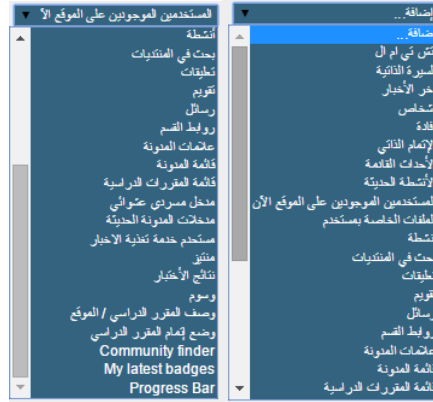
المستخدمين الموجودين على الموقع الآ ▼
أنشطة
بحث في المنتديات
تطبيقات
تقويم
رسائل
روابط القسم
علامات المدونة
قائمة المدونة
قائمة المقررات الدراسية
مدخل مسردي عشوائي
مدخلات المدونة الحديثة
مستخدم خدمة تغذية الأخبار
منتج
نتائج الأختبار
وسوم
وصف المقرر الدراسي / الموقع
وضع إتمام المقرر الدراسي
Community finder
My latest badges
Progress Bar

إضافة... ▼
إضافة...
تش تي ام ال
السيرة الذاتية
آخر الأخبار
أشخاص
إفادة
الإتمام الذاتي
الأحداث القادمة
الأنشطة الحديثة
المستخدمين الموجودين على الموقع الآن
الملفات الخاصة بمستخدم
أنشطة
بحث في المنتديات
تطبيقات
تقويم
رسائل
روابط القسم
علامات المدونة
قائمة المدونة
قائمة المقررات الدراسية